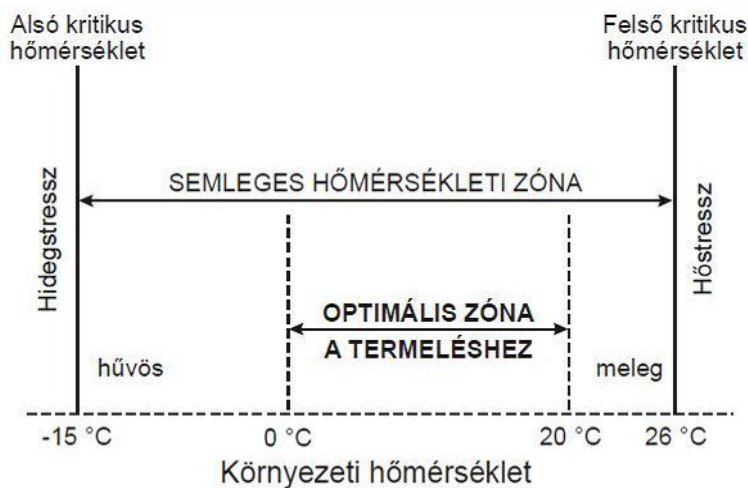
Alsó kritikus hőmérséklet

Felső kritikus hőmérséklet

Hidegstressz

SEMLEGES HŐMÉRSÉKLETI ZÓNA

Hőstressz

OPTIMÁLIS ZÓNA A TERMELÉSHEZ

hűvös

meleg

-15 °C

0 °C

20 °C

26 °C

Környezeti hőmérséklet